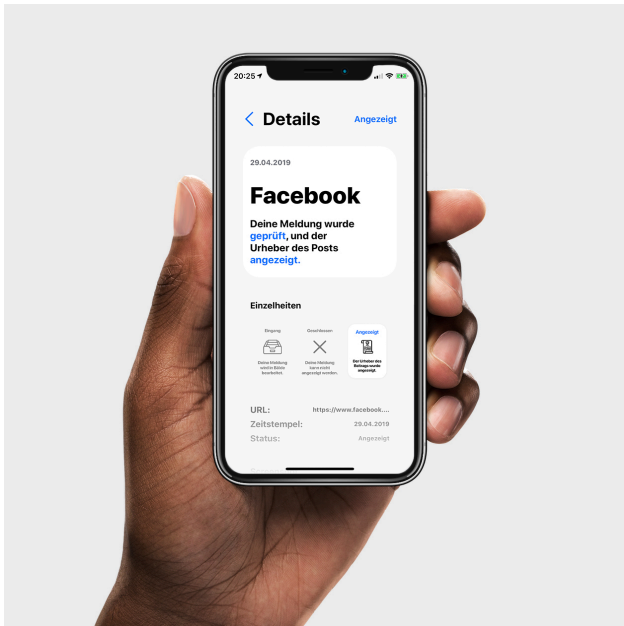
20:25

Details

Angezeigt

29.04.2019

Facebook

Deine Meldung wurde geprüft, und der Urheber des Posts angezeigt.

Einzelheiten

Eingang

Deine Meldung wird in Bälde bearbeitet.

Geschlossen

Deine Meldung kann nicht angezeigt werden.

Angezeigt

Der Urheber des Beitrags wurde angezeigt.

URL: https://www.facebook....

Zeitstempel: 29.04.2019

Status: Angezeigt